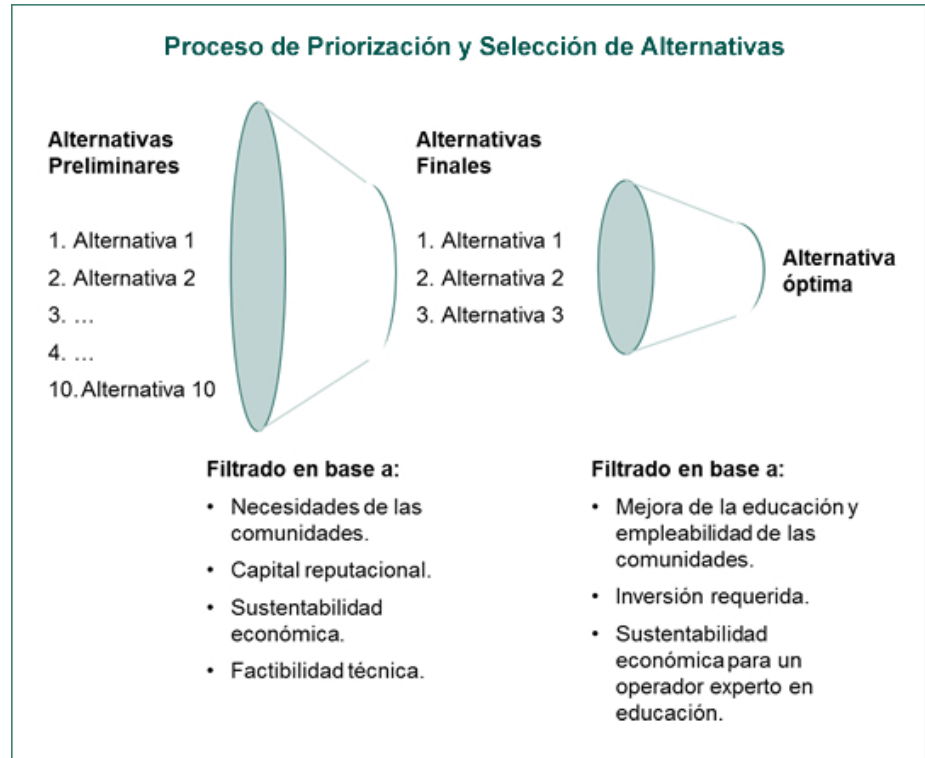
Proceso de Priorización y Selección de Alternativas

Alternativas Preliminares

1. Alternativa 1
2. Alternativa 2
3. …
4. …
10. Alternativa 10

Alternativas Finales

1. Alternativa 1
2. Alternativa 2
3. Alternativa 3

Alternativa óptima

Filtrado en base a:
• Necesidades de las comunidades.
• Capital reputacional.
• Sustentabilidad económica.
• Factibilidad técnica.

Filtrado en base a:
• Mejora de la educación y empleabilidad de las comunidades.
• Inversión requerida.
• Sustentabilidad económica para un operador experto en educación.